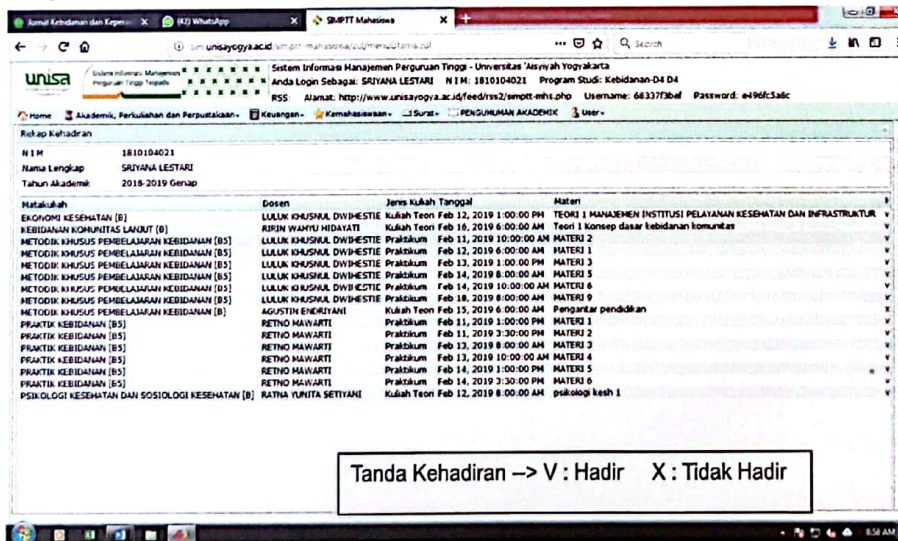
Jurnal Kebidanan dan Kepera × (42) WhatsApp × SIMPTT Mahasiswa ×

sim.unisayogya.ac.id/simptt-mahasiswa/sul/menuUtama.sul

Search

unisa Sistem Informasi Manajemen Perguruan Tinggi Terpadu

Sistem Informasi Manajemen Perguruan Tinggi - Universitas 'Aisyiyah Yogyakarta
Anda Login Sebagai: SRIYANA LESTARI N I M: 1810104021 Program Studi: Kebidanan-D4 D4
RSS Alamat: http://www.unisayogya.ac.id/feed/rss2/simptt-mhs.php Username: 68337f3baf Password: e496fc5a6c

Home Akademik, Perkuliahan dan Perpustakaan Keuangan Kemahasiswaan Surat PENGUMUMAN AKADEMIK User

Rekap Kehadiran

| N I M | 1810104021 |
|---|---|
| Nama Lengkap | SRIYANA LESTARI |
| Tahun Akademik | 2018-2019 Genap |

| Matakuliah | Dosen | Jenis Kuliah | Tanggal | Materi |
|---|---|---|---|---|
| EKONOMI KESEHATAN [B] | LULUK KHUSNUL DWIHESTIE | Kuliah Teori | Feb 12, 2019 1:00:00 PM | TEORI 1 MANAJEMEN INSTITUSI PELAYANAN KESEHATAN DAN INFRASTRUKTUR |
| KEBIDANAN KOMUNITAS LANJUT [B] | RIRIN WAHYU HIDAYATI | Kuliah Teori | Feb 16, 2019 6:00:00 AM | Teori 1 Konsep dasar kebidanan komunitas |
| METODIK KHUSUS PEMBELAJARAN KEBIDANAN [B5] | LULUK KHUSNUL DWIHESTIE | Praktikum | Feb 11, 2019 10:00:00 AM | MATERI 2 |
| METODIK KHUSUS PEMBELAJARAN KEBIDANAN [B5] | LULUK KHUSNUL DWIHESTIE | Praktikum | Feb 12, 2019 6:00:00 AM | MATERI 1 |
| METODIK KHUSUS PEMBELAJARAN KEBIDANAN [B5] | LULUK KHUSNUL DWIHESTIE | Praktikum | Feb 13, 2019 1:00:00 PM | MATERI 3 |
| METODIK KHUSUS PEMBELAJARAN KEBIDANAN [B5] | LULUK KHUSNUL DWIHESTIE | Praktikum | Feb 14, 2019 8:00:00 AM | MATERI 5 |
| METODIK KHUSUS PEMBELAJARAN KEBIDANAN [B5] | LULUK KHUSNUL DWIHESTIE | Praktikum | Feb 14, 2019 10:00:00 AM | MATERI 6 |
| METODIK KHUSUS PEMBELAJARAN KEBIDANAN [B5] | LULUK KHUSNUL DWIHESTIE | Praktikum | Feb 18, 2019 8:00:00 AM | MATERI 9 |
| METODIK KHUSUS PEMBELAJARAN KEBIDANAN [B] | AGUSTIN ENDRIYANI | Kuliah Teori | Feb 15, 2019 6:00:00 AM | Pengantar pendidikan |
| PRAKTIK KEBIDANAN [B5] | RETNO MAWARTI | Praktikum | Feb 11, 2019 1:00:00 PM | MATERI 1 |
| PRAKTIK KEBIDANAN [B5] | RETNO MAWARTI | Praktikum | Feb 11, 2019 3:30:00 PM | MATERI 2 |
| PRAKTIK KEBIDANAN [B5] | RETNO MAWARTI | Praktikum | Feb 13, 2019 8:00:00 AM | MATERI 3 |
| PRAKTIK KEBIDANAN [B5] | RETNO MAWARTI | Praktikum | Feb 13, 2019 10:00:00 AM | MATERI 4 |
| PRAKTIK KEBIDANAN [B5] | RETNO MAWARTI | Praktikum | Feb 14, 2019 1:00:00 PM | MATERI 5 |
| PRAKTIK KEBIDANAN [B5] | RETNO MAWARTI | Praktikum | Feb 14, 2019 3:30:00 PM | MATERI 6 |
| PSIKOLOGI KESEHATAN DAN SOSIOLOGI KESEHATAN [B] | RATNA YUNITA SETIYANI | Kuliah Teori | Feb 12, 2019 8:00:00 AM | psikologi kesh 1 |

Tanda Kehadiran –> V : Hadir X : Tidak Hadir

8:58 AM